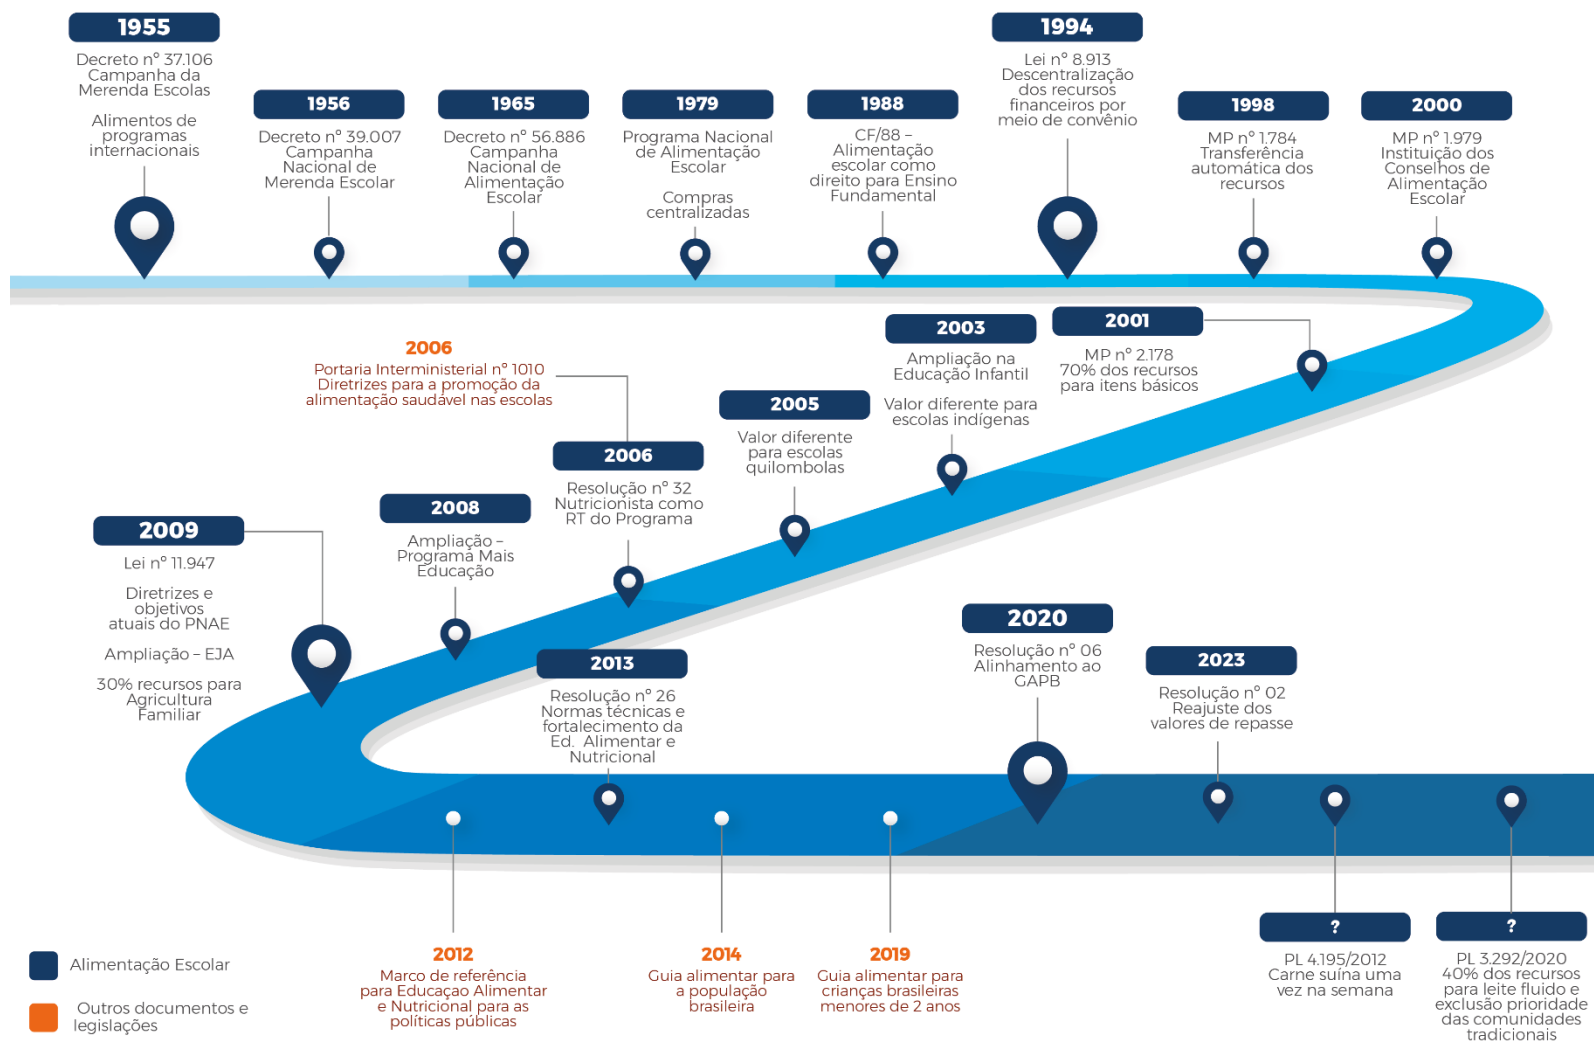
1955
Decreto nº 37.106
Campanha da Merenda Escolas
Alimentos de programas internacionais

1956
Decreto nº 39.007
Campanha Nacional de Merenda Escolar

1965
Decreto nº 56.886
Campanha Nacional de Alimentação Escolar

1979
Programa Nacional de Alimentação Escolar
Compras centralizadas

1988
CF/88 – Alimentação escolar como direito para Ensino Fundamental

1994
Lei nº 8.913
Descentralização dos recursos financeiros por meio de convênio

1998
MP nº 1.784
Transferência automática dos recursos

2000
MP nº 1.979
Instituição dos Conselhos de Alimentação Escolar

2006
Portaria Interministerial nº 1010
Diretrizes para a promoção da alimentação saudável nas escolas

2003
Ampliação na Educação Infantil
Valor diferente para escolas indígenas

2001
MP nº 2.178
70% dos recursos para itens básicos

2005
Valor diferente para escolas quilombolas

2006
Resolução nº 32
Nutricionista como RT do Programa

2008
Ampliação – Programa Mais Educação

2009
Lei nº 11.947
Diretrizes e objetivos atuais do PNAE
Ampliação – EJA
30% recursos para Agricultura Familiar

2013
Resolução nº 26
Normas técnicas e fortalecimento da Ed. Alimentar e Nutricional

2020
Resolução nº 06
Alinhamento ao GAPB

2023
Resolução nº 02
Reajuste dos valores de repasse

Alimentação Escolar
Outros documentos e legislações

2012
Marco de referência para Educaçao Alimentar e Nutricional para as políticas públicas

2014
Guia alimentar para a população brasileira

2019
Guia alimentar para crianças brasileiras menores de 2 anos

?
PL 4.195/2012
Carne suína uma vez na semana

?
PL 3.292/2020
40% dos recursos para leite fluido e exclusão prioridade das comunidades tradicionais